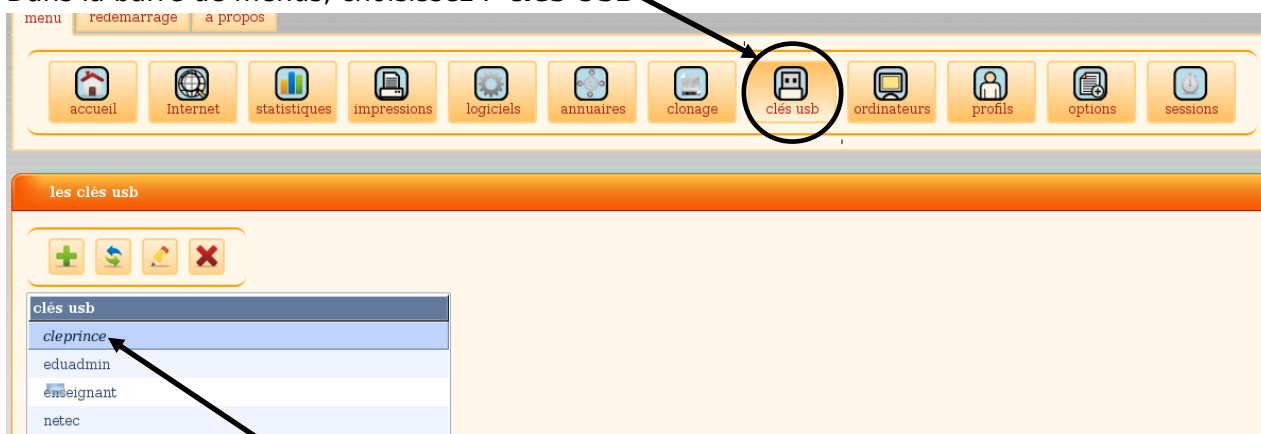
Dans la barre de menus, choisissez « clés USB »

menu redemarrage a propos

accueil Internet statistiques impressions logiciels annuaires clonage clés usb ordinateurs profils options sessions

les clés usb

clés usb
cleprince
eduadmin
enseignant
netec